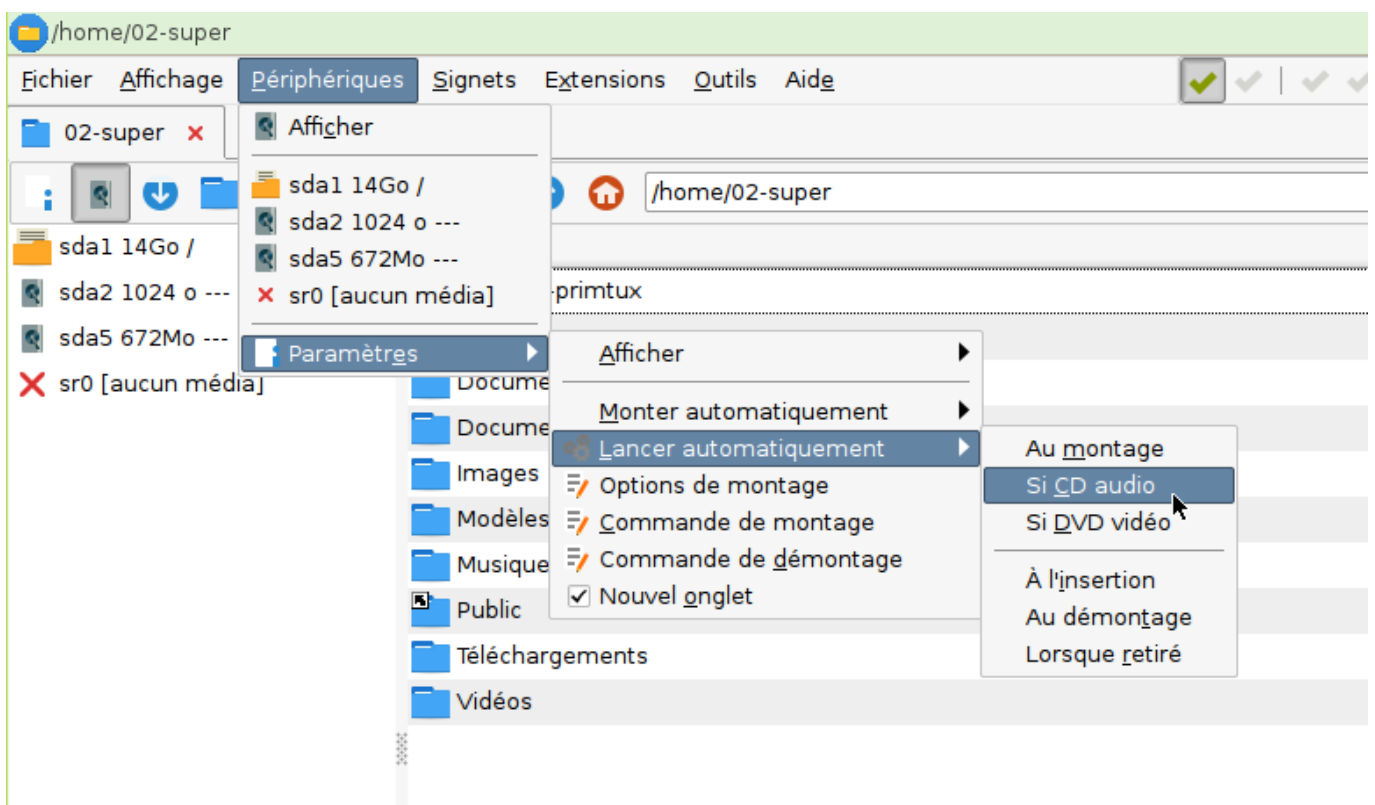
/home/02-super

Fichier Affichage Périphériques Signets Extensions Outils Aide

02-super ×

/home/02-super

sda1 14Go /
sda2 1024 o ---
sda5 672Mo ---
sr0 [aucun média]

Afficher
sda1 14Go /
sda2 1024 o ---
sda5 672Mo ---
sr0 [aucun média]
Paramètres

-primtux
Docume
Docume
Images
Modèles
Musique
Public
Téléchargements
Vidéos

Afficher
Monter automatiquement
Lancer automatiquement
Options de montage
Commande de montage
Commande de démontage
Nouvel onglet

Au montage
Si CD audio
Si DVD vidéo
À l'insertion
Au démontage
Lorsque retiré